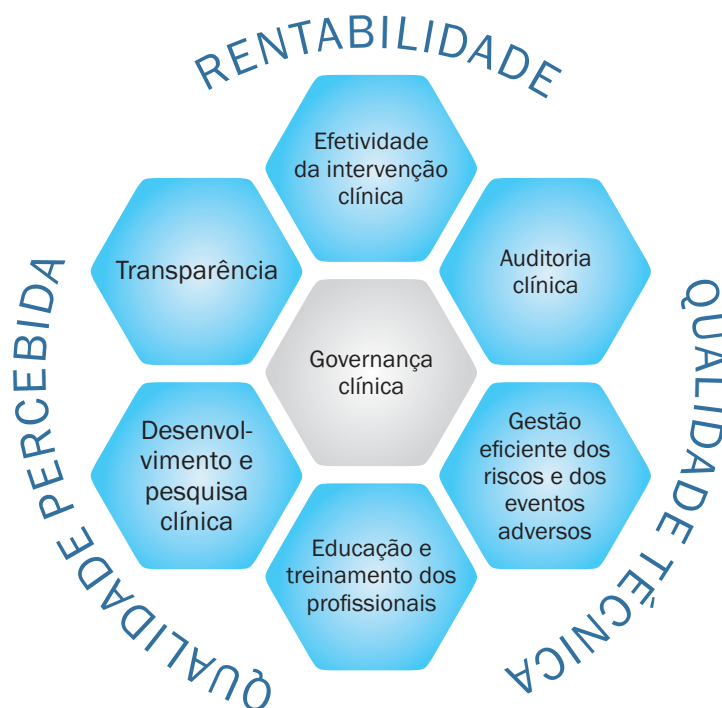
RENTABILIDADE

Efetividade da intervenção clínica

Transparência

Auditoria clínica

Governança clínica

Desenvolvimento e pesquisa clínica

Gestão eficiente dos riscos e dos eventos adversos

Educação e treinamento dos profissionais

QUALIDADE PERCEBIDA

QUALIDADE TÉCNICA